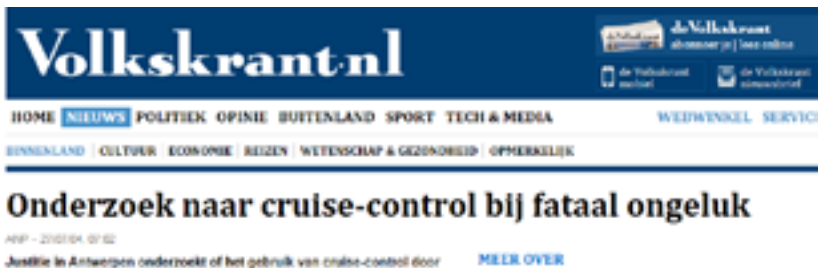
Volkskrant.nl

deVolkskrant abonneer je | lees online

de Volkskrant mobiel

de Volkskrant nieuwsbrief

HOME NIEUWS POLITIEK OPINIE BUITENLAND SPORT TECH & MEDIA WEBWINKEL SERVICE

BINNENLAND | CULTUUR | ECONOMIE | REIZEN | WETENSCHAP & GEZONDHEID | OPMERKELIJK

Onderzoek naar cruise-control bij fataal ongeluk

ANP - 27/07/04, 07:02

Justitie in Antwerpen onderzoekt of het gebruik van cruise-control door

MEER OVER